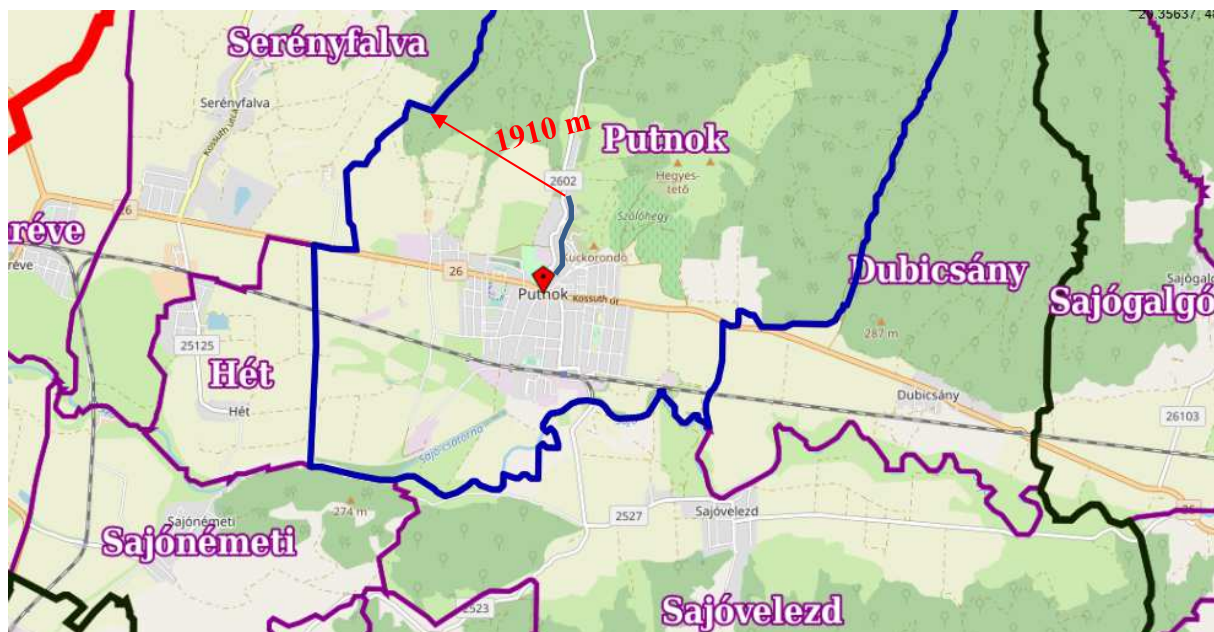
20.35637, 48

Serényfalva

Serényfalva

Kossuth utca

1910 m

Putnok

2602

Hegyes-tető

Szőlőhegy

26

réve

réve

26

Kuckorondo

Putnok

Kossuth út

Dubicsány

Sajógalgó

Sajógalg

25125

Hét

Hét

287 m

Dubicsány

26103

Sajó-csatorna

274 m

Sajónémeti

Sajónémeti

2527

Sajóvelezd

2523

Sajóvelezd